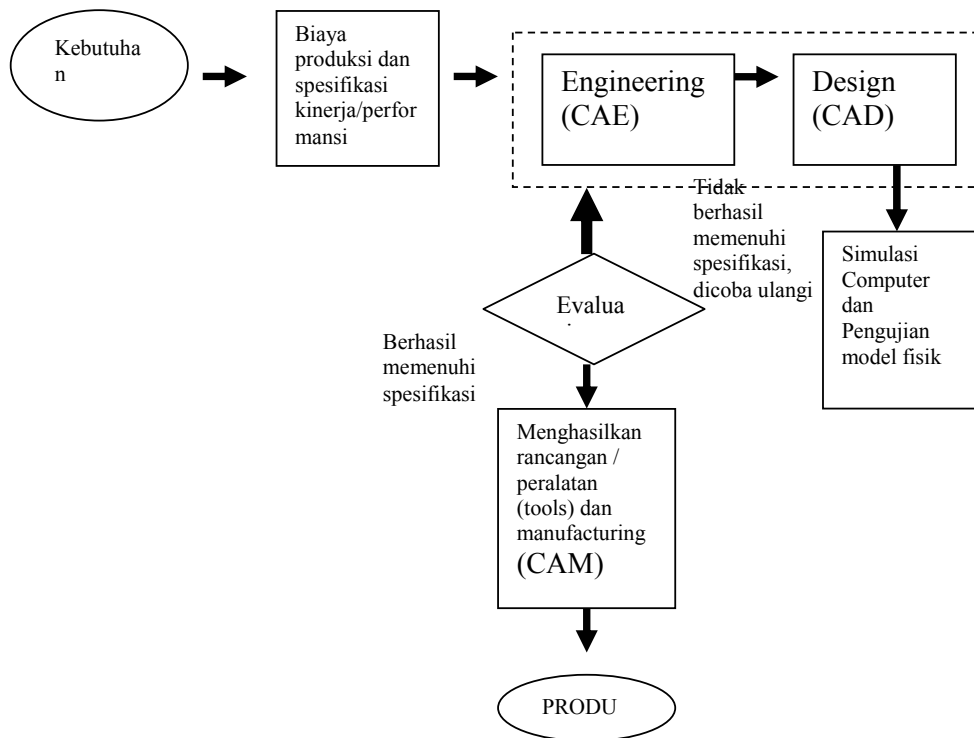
Kebutuhan

Biaya produksi dan spesifikasi kinerja/performansi

Engineering (CAE)

Design (CAD)

Tidak berhasil memenuhi spesifikasi, dicoba ulangi

Simulasi Computer dan Pengujian model fisik

Evalua

Berhasil memenuhi spesifikasi

Menghasilkan rancangan / peralatan (tools) dan manufacturing (CAM)

PRODU